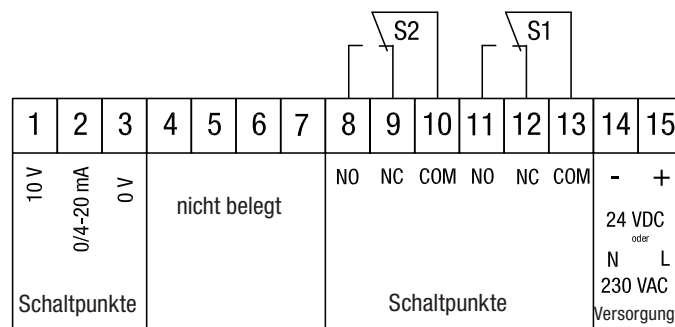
S2
S1

| 1 | 2 | 3 | 4 | 5 | 6 | 7 | 8 | 9 | 10 | 11 | 12 | 13 | 14 | 15 |
|---|---|---|---|---|---|---|---|---|---|---|---|---|---|---|
| 10 V | 0/4-20 mA | 0 V | nicht belegt | | | | NO | NC | COM | NO | NC | COM | - | + |

Schaltpunkte

Schaltpunkte

24 VDC
oder
N L
230 VAC
Versorgung